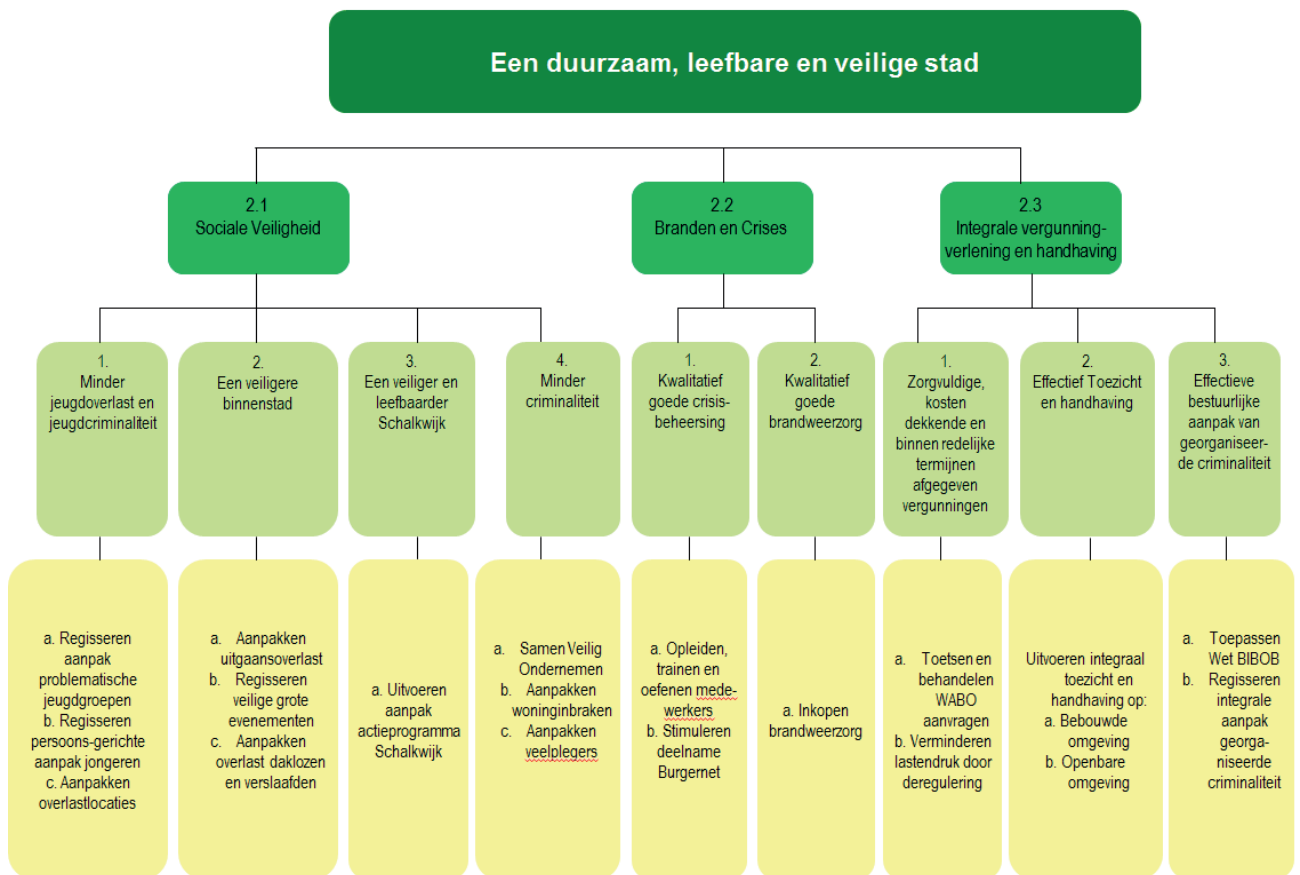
Een duurzaam, leefbare en veilige stad

2.1
Sociale Veiligheid

1.
Minder jeugdoverlast en jeugdcriminaliteit

a. Regisseren aanpak problematische jeugdgroepen
b. Regisseren persoons-gerichte aanpak jongeren
c. Aanpakken overlastlocaties

2.
Een veiligere binnenstad

a. Aanpakken uitgaansoverlast
b. Regisseren veilige grote evenementen
c. Aanpakken overlast daklozen en verslaafden

3.
Een veiliger en leefbaarder Schalkwijk

a. Uitvoeren aanpak actieprogramma Schalkwijk

4.
Minder criminaliteit

a. Samen Veilig Ondernemen
b. Aanpakken woninginbraken
c. Aanpakken veelplegers

2.2
Branden en Crises

1.
Kwalitatief goede crisis-beheersing

a. Opleiden, trainen en oefenen medewerkers
b. Stimuleren deelname Burgernet

2.
Kwalitatief goede brandweerzorg

a. Inkopen brandweerzorg

2.3
Integrale vergunningverlening en handhaving

1.
Zorgvuldige, kosten dekkende en binnen redelijke termijnen afgegeven vergunningen

a. Toetsen en behandelen WABO aanvragen
b. Verminderen lastendruk door deregulering

2.
Effectief Toezicht en handhaving

Uitvoeren integraal toezicht en handhaving op:
a. Bebouwde omgeving
b. Openbare omgeving

3.
Effectieve bestuurlijke aanpak van georganiseerde criminaliteit

a. Toepassen Wet BIBOB
b. Regisseren integrale aanpak georganiseerde criminaliteit